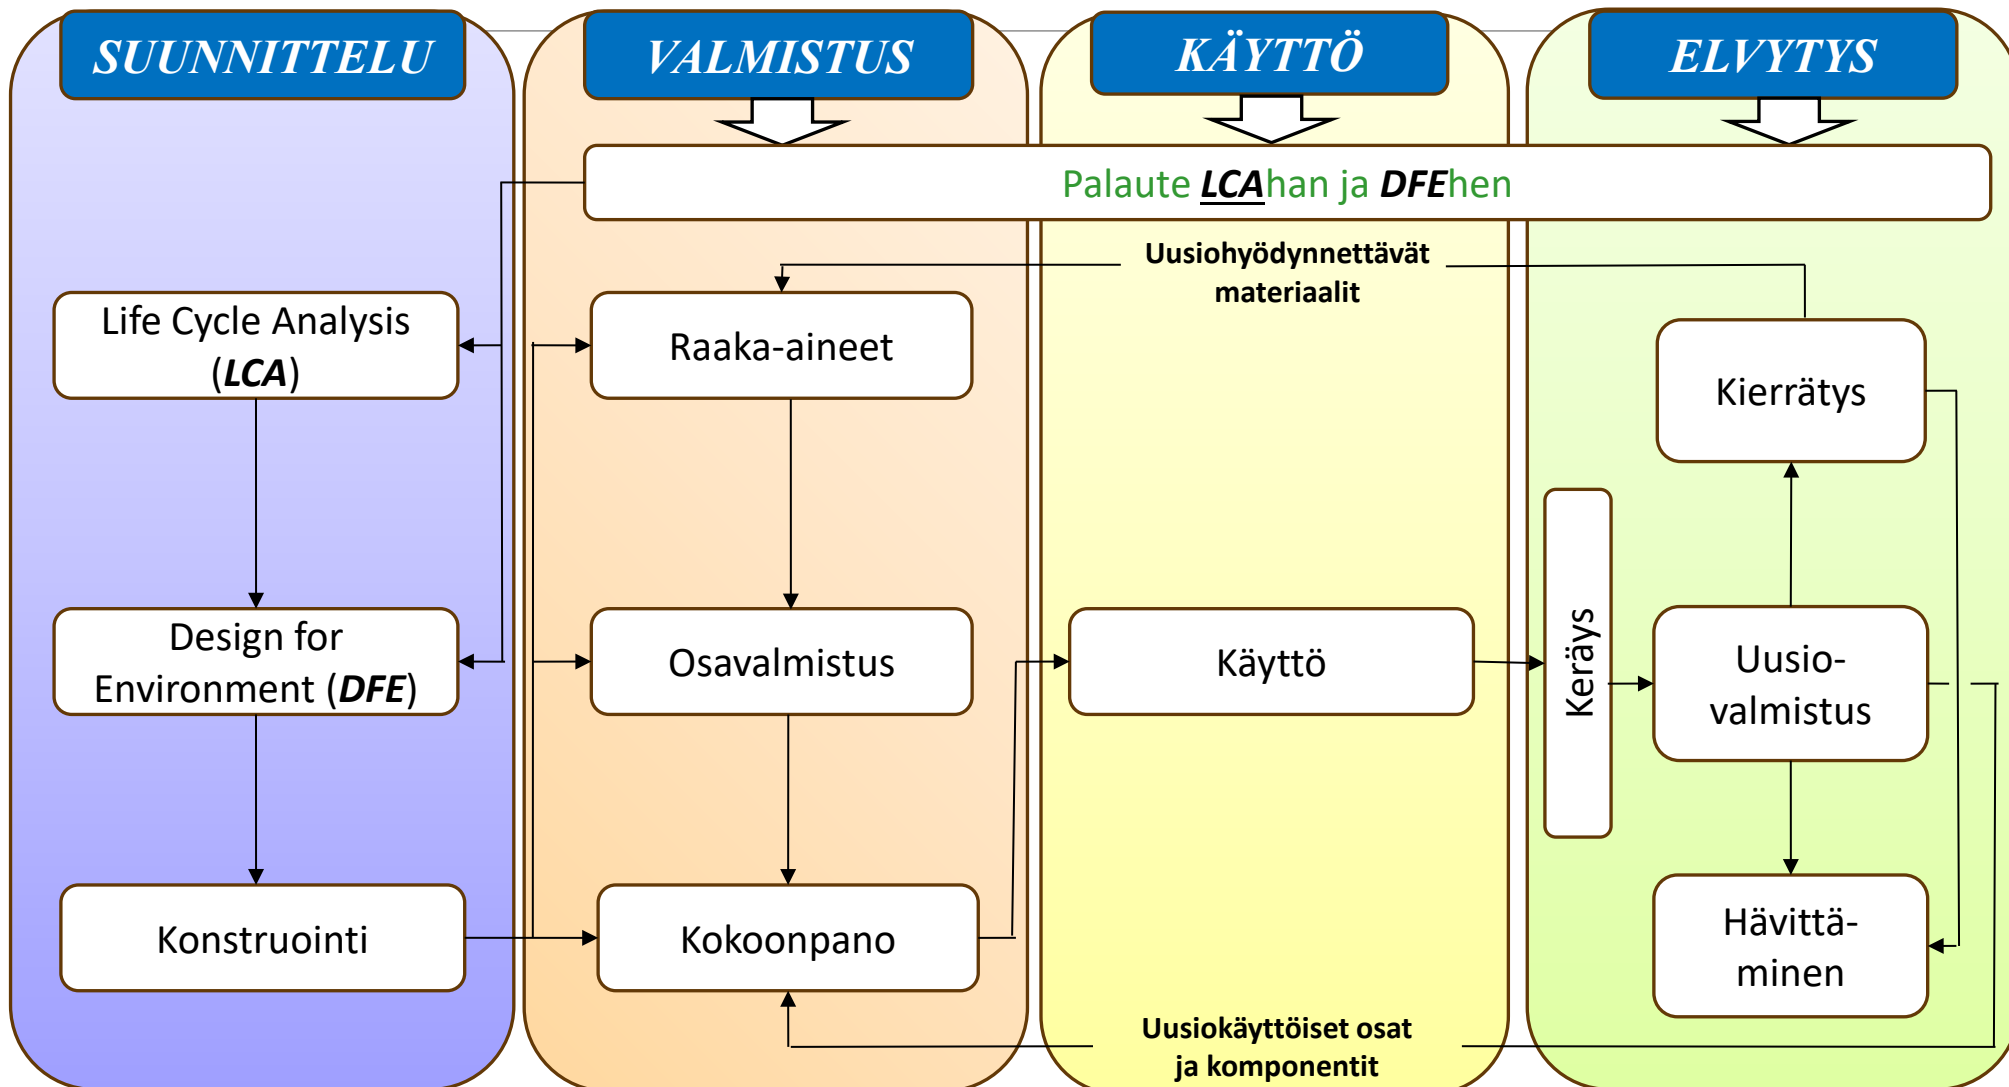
SUUNNITTELU

VALMISTUS

KÄYTTÖ

ELVYTYS

Palaute LCAhan ja DFEhen

Uusiohyödynnettävät materiaalit

Life Cycle Analysis (LCA)

Raaka-aineet

Kierrätys

Keräys

Design for Environment (DFE)

Osavalmistus

Käyttö

Uusio-valmistus

Konstruointi

Kokoonpano

Hävittä-minen

Uusiokäyttöiset osat ja komponentit